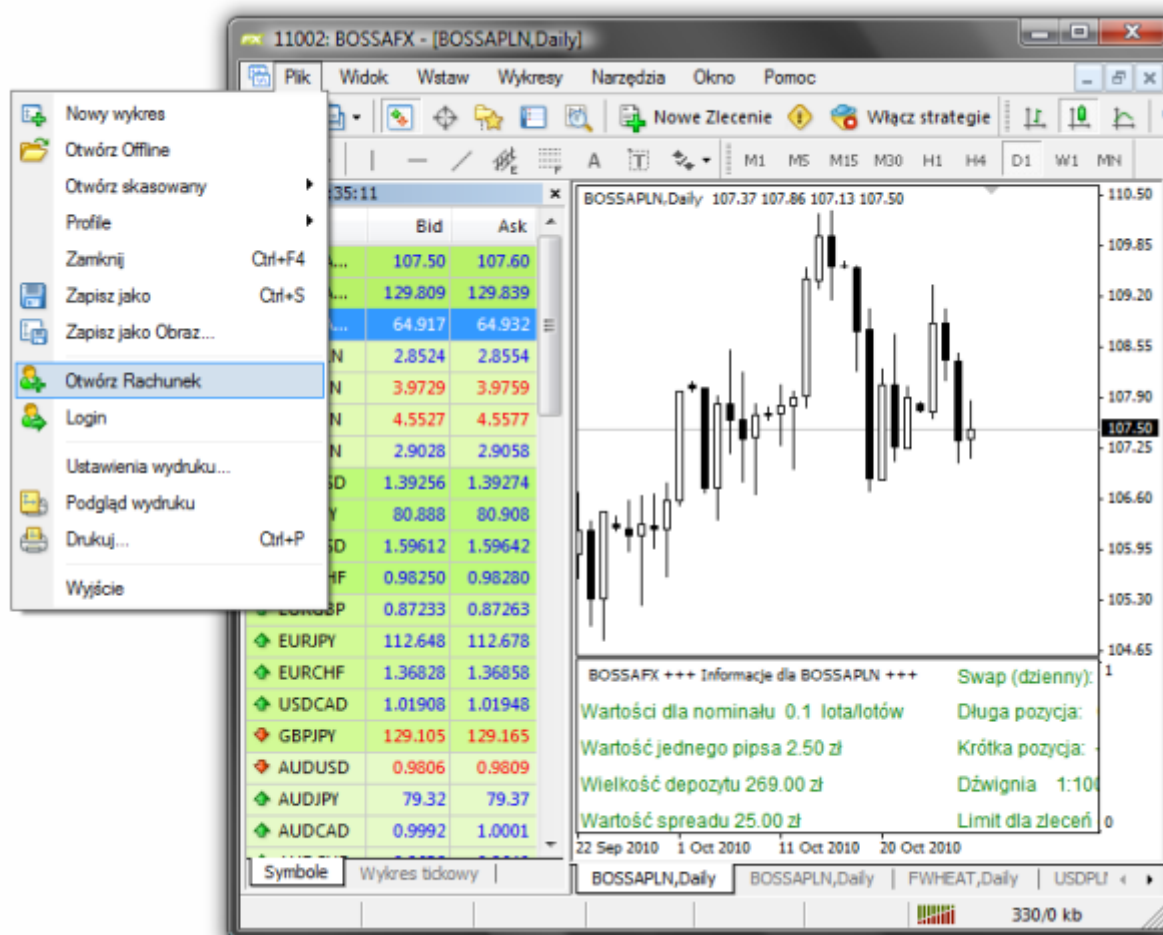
11002: BOSSAFX - [BOSSAPLN,Daily]

Plik Widok Wstaw Wykresy Narzędzia Okno Pomoc

Nowy wykres
Otwórz Offline
Otwórz skasowany
Profile
Zamknij Ctrl+F4
Zapisz jako Ctrl+S
Zapisz jako Obraz...
Otwórz Rachunek
Login
Ustawienia wydruku...
Podgląd wydruku
Drukuj... Ctrl+P
Wyjście

Nowe Zlecenie Włącz strategie

M1 M5 M15 M30 H1 H4 D1 W1 MN

:35:11

| | Bid | Ask |
|---|---|---|
| A... | 107.50 | 107.60 |
| A... | 129.809 | 129.839 |
| A... | 64.917 | 64.932 |
| N | 2.8524 | 2.8554 |
| N | 3.9729 | 3.9759 |
| N | 4.5527 | 4.5577 |
| N | 2.9028 | 2.9058 |
| SD | 1.39256 | 1.39274 |
| Y | 80.888 | 80.908 |
| SD | 1.59612 | 1.59642 |
| HF | 0.98250 | 0.98280 |
| EURGBP | 0.87233 | 0.87263 |
| EURJPY | 112.648 | 112.678 |
| EURCHF | 1.36828 | 1.36858 |
| USDCAD | 1.01908 | 1.01948 |
| GBPJPY | 129.105 | 129.165 |
| AUDUSD | 0.9806 | 0.9809 |
| AUDJPY | 79.32 | 79.37 |
| AUDCAD | 0.9992 | 1.0001 |

Symbole Wykres tickowy

BOSSAPLN,Daily 107.37 107.86 107.13 107.50

110.50
109.85
109.20
108.55
107.90
107.50
107.25
106.60
105.95
105.30
104.65

BOSSAFX +++ Informacje dla BOSSAPLN +++
Wartości dla nominału 0.1 lota/lotów
Wartość jednego pipsa 2.50 zł
Wielkość depozytu 269.00 zł
Wartość spreadu 25.00 zł
Swap (dzienny):
Długa pozycja:
Krótka pozycja:
Dźwignia 1:10
Limit dla zleceń
1
0

22 Sep 2010 1 Oct 2010 11 Oct 2010 20 Oct 2010

BOSSAPLN,Daily BOSSAPLN,Daily FWHEAT,Daily USDPL

330/0 kb